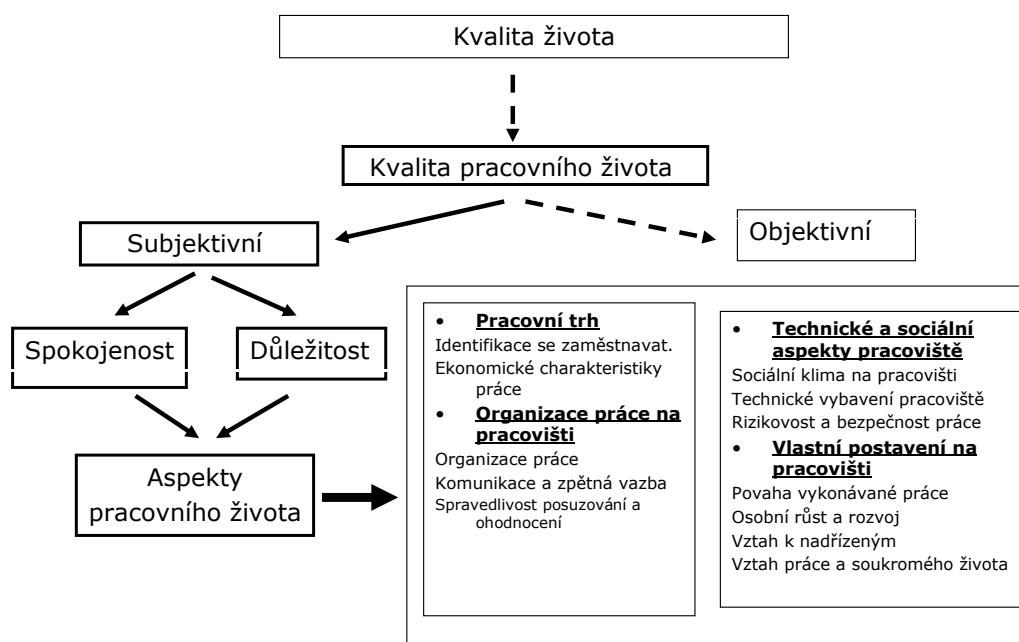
Kvalita života

Kvalita pracovního života

Subjektivní

Objektivní

Spokojenost

Důležitost

Aspekty pracovního života

• **Pracovní trh**
Identifikace se zaměstnavat.
Ekonomické charakteristiky práce
• **Organizace práce na pracovišti**
Organizace práce
Komunikace a zpětná vazba
Spravedlivost posuzování a ohodnocení

• **Technické a sociální aspekty pracoviště**
Sociální klima na pracovišti
Technické vybavení pracoviště
Rizikovost a bezpečnost práce
• **Vlastní postavení na pracovišti**
Povaha vykonávané práce
Osobní růst a rozvoj
Vztah k nadřízeným
Vztah práce a soukromého života